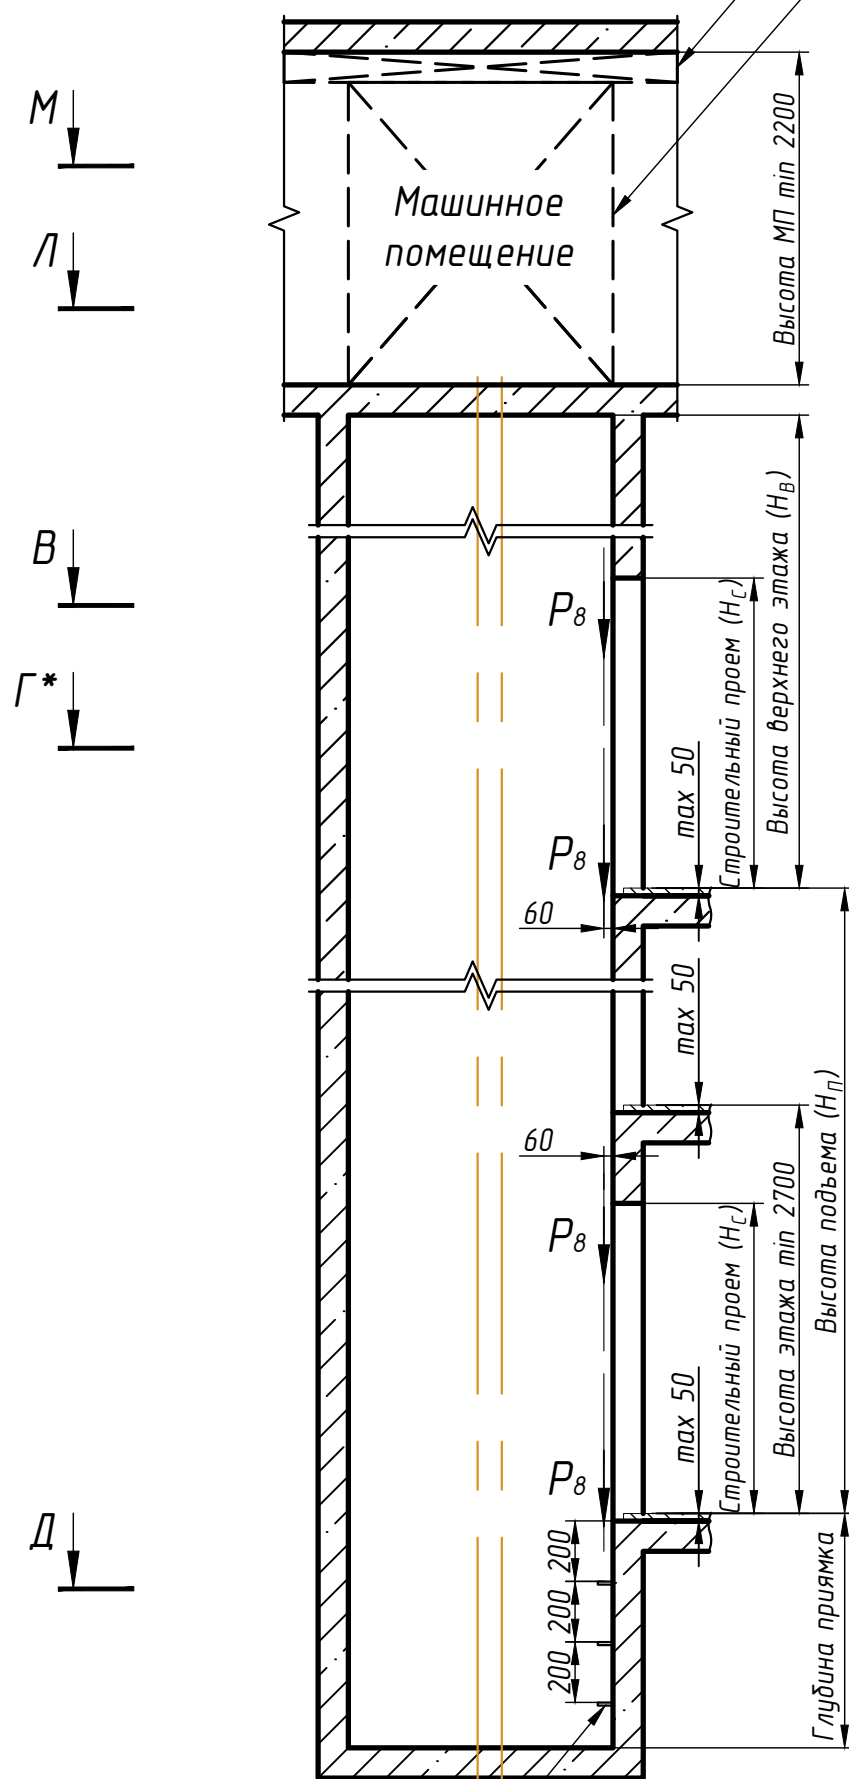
М

Л

Машинное помещение

Высота МП min 2200

В

Г*

$P_8$

Строительный проем ($H_C$)

Высота верхнего этажа ($H_B$)

max 50

$P_8$

60

max 50

Высота подъема ($H_П$)

60

$P_8$

Строительный проем ($H_C$)

Высота этажа min 2700

max 50

$P_8$

Д

200

200

200

Глубина приямка